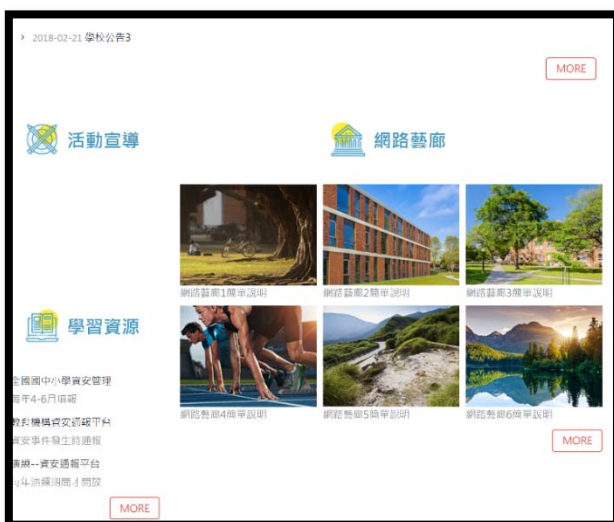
› 2018-02-21 學校公告3

MORE

活動宣導

網路藝廊

網路藝廊1簡單說明

網路藝廊2簡單說明

網路藝廊3簡單說明

學習資源

全國國中小學資安管理
每年4-6月填報

教育機構資安通報平台
資安事件發生時通報

兩綫--資安通報平台
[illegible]

網路藝廊4簡單說明

網路藝廊5簡單說明

網路藝廊6簡單說明

MORE

MORE